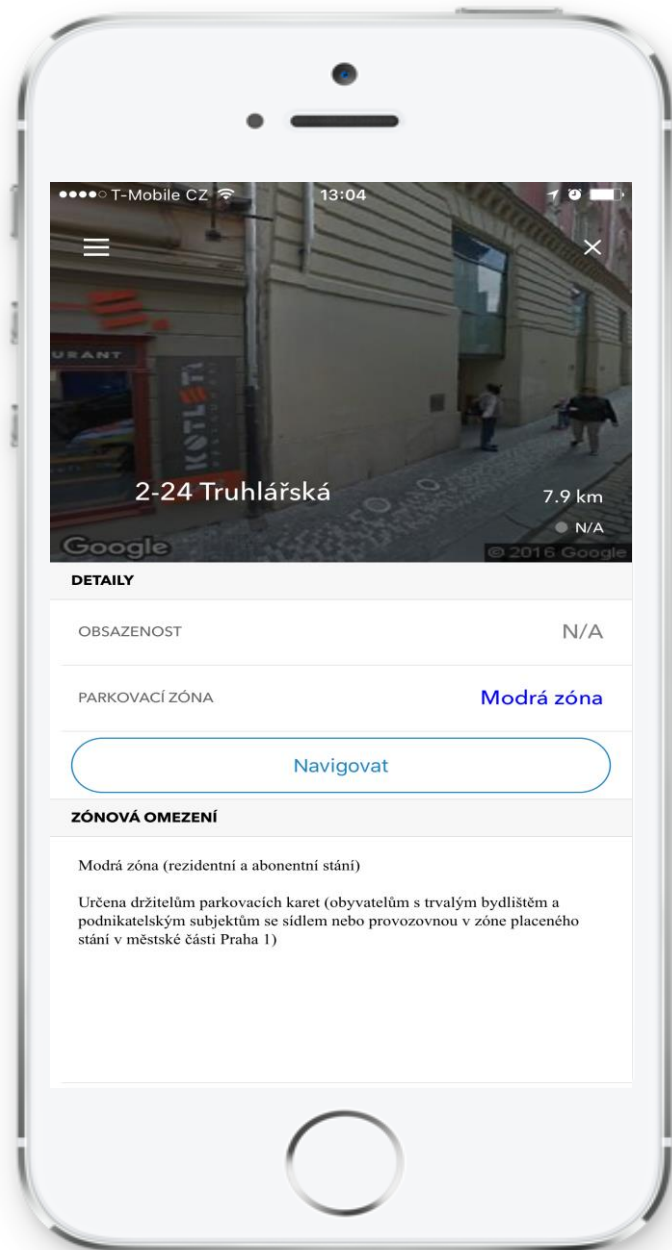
●●●●○ T-Mobile CZ 13:04

URANT

KOTLETY

2-24 Truhlářská

7.9 km

N/A

Google

© 2016 Google

DETAILY

OBSAZENOST N/A

PARKOVACÍ ZÓNA Modrá zóna

Navigovat

ZÓNOVÁ OMEZENÍ

Modrá zóna (rezidentní a abonentní stání)

Určena držitelům parkovacích karet (obyvatelům s trvalým bydlištěm a podnikatelským subjektům se sídlem nebo provozovnou v zóne placeného stání v městské části Praha 1)